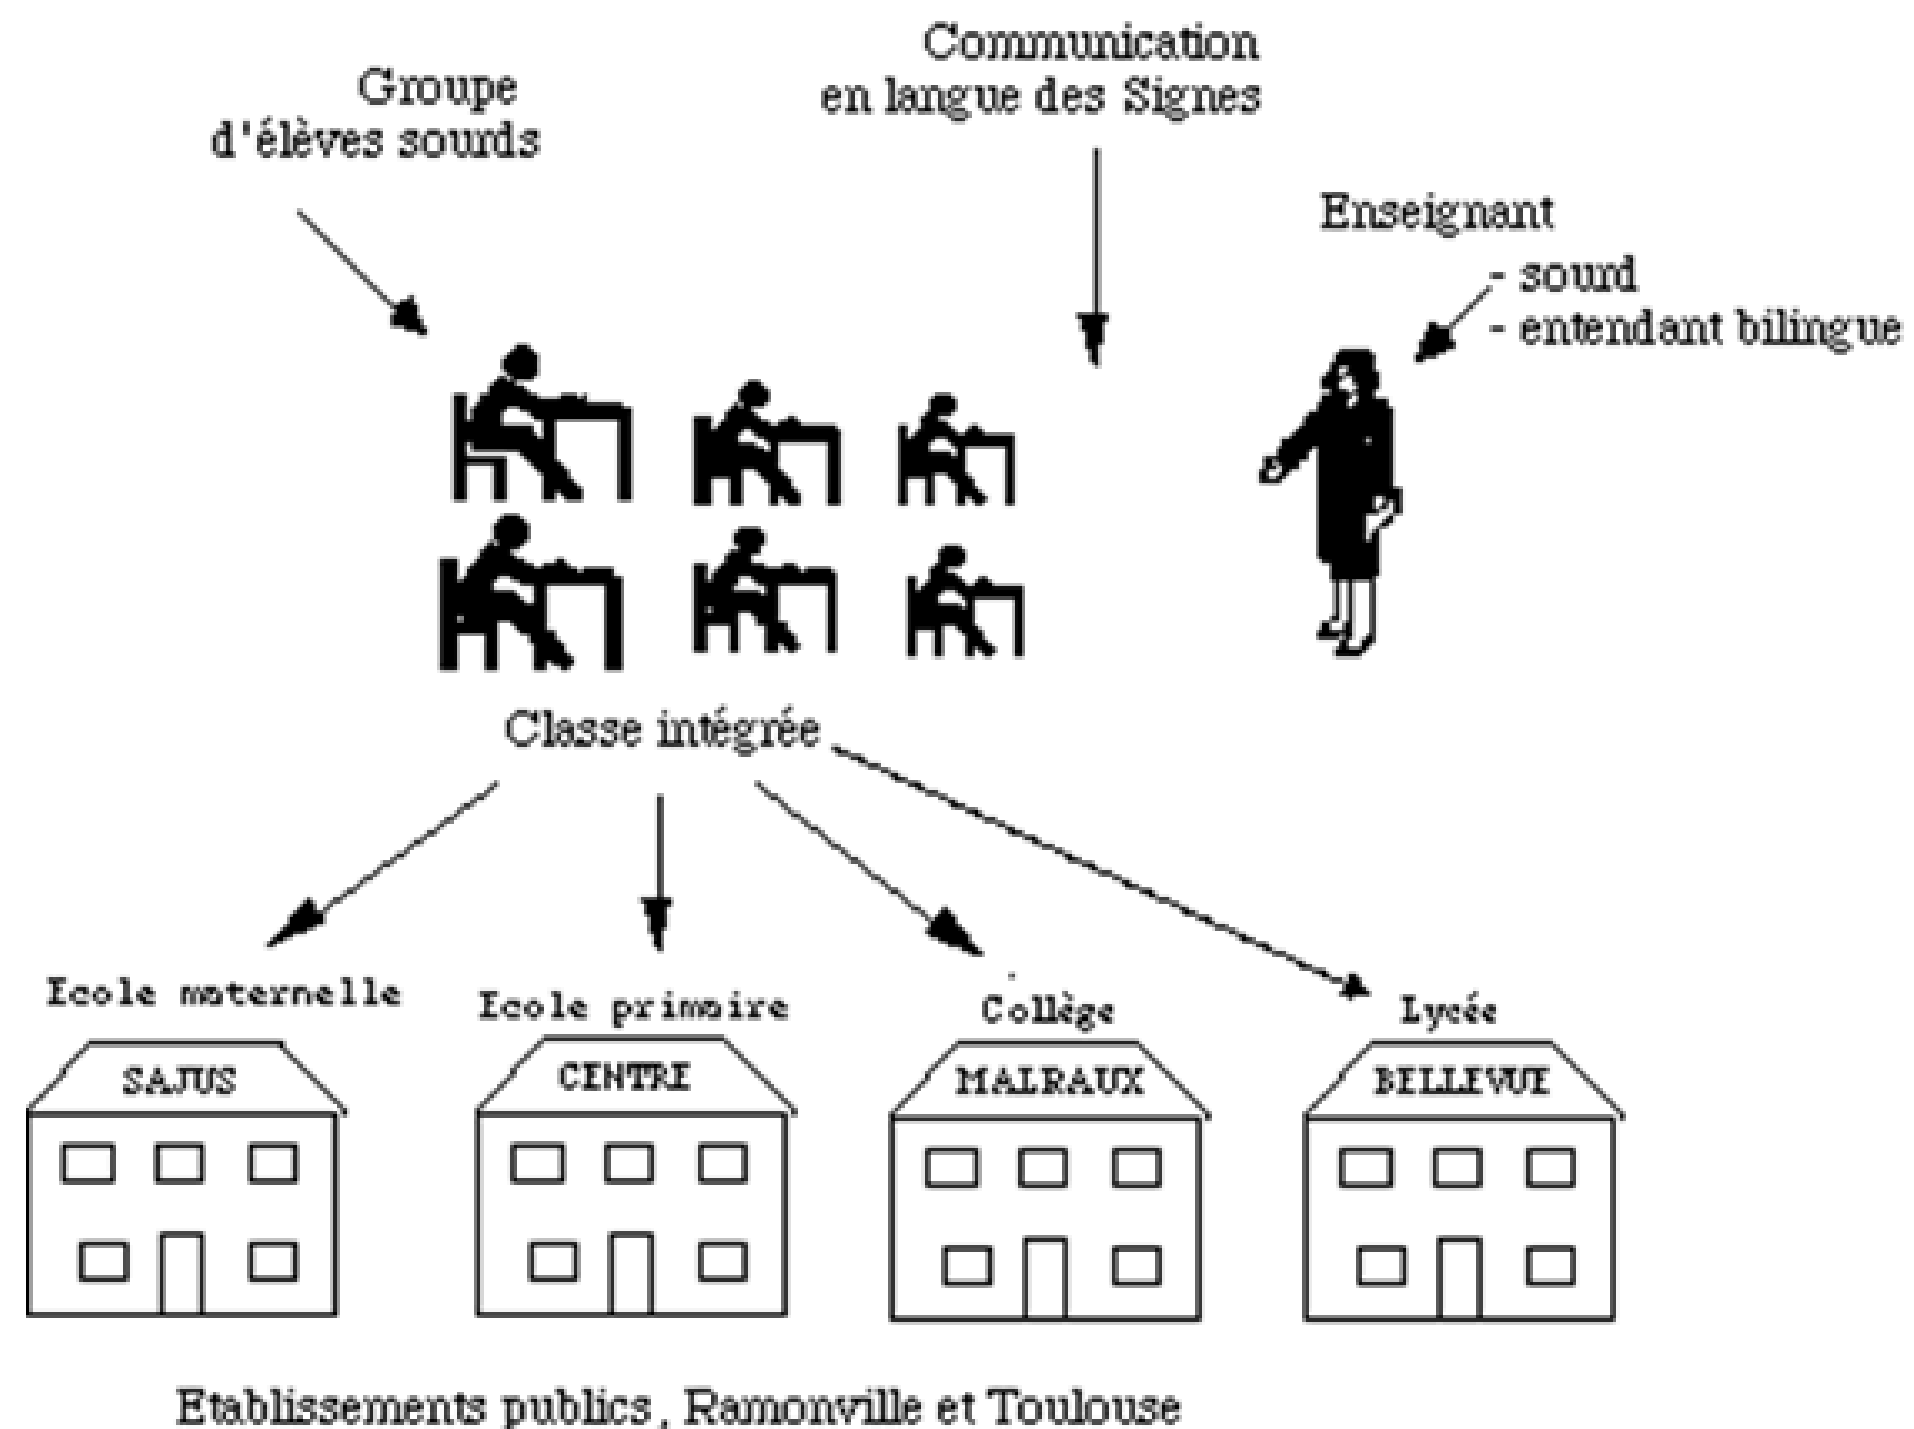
Groupe d'élèves sourds

Communication en langue des Signes

Enseignant
- sourd
- entendant bilingue

Classe intégrée

Ecole maternelle

Ecole primaire

Collège

Lycée

SAJUS

CENTRE

MALRAUX

BELLEVUE

Etablissements publics, Ramonville et Toulouse